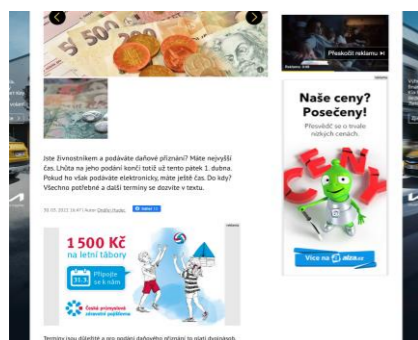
Jste živnostníkem a podáváte daňové přiznání? Máte nejvyšší čas. Lhůta na jeho podání končí totiž už tento pátek 1. dubna. Pokud ho však podáváte elektronicky, máte ještě čas. Do kdy? Všechno potřebné a další termíny se dozvíte v textu.

Přeskočit reklamu

Naše ceny? Posečeny!

Přesvědč se o trvale nízkých cenách.

CENY

Více na alza.cz

1 500 Kč na letní tábory

Připojte se k nám

Česká průmyslová zdravotní pojišťovna

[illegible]